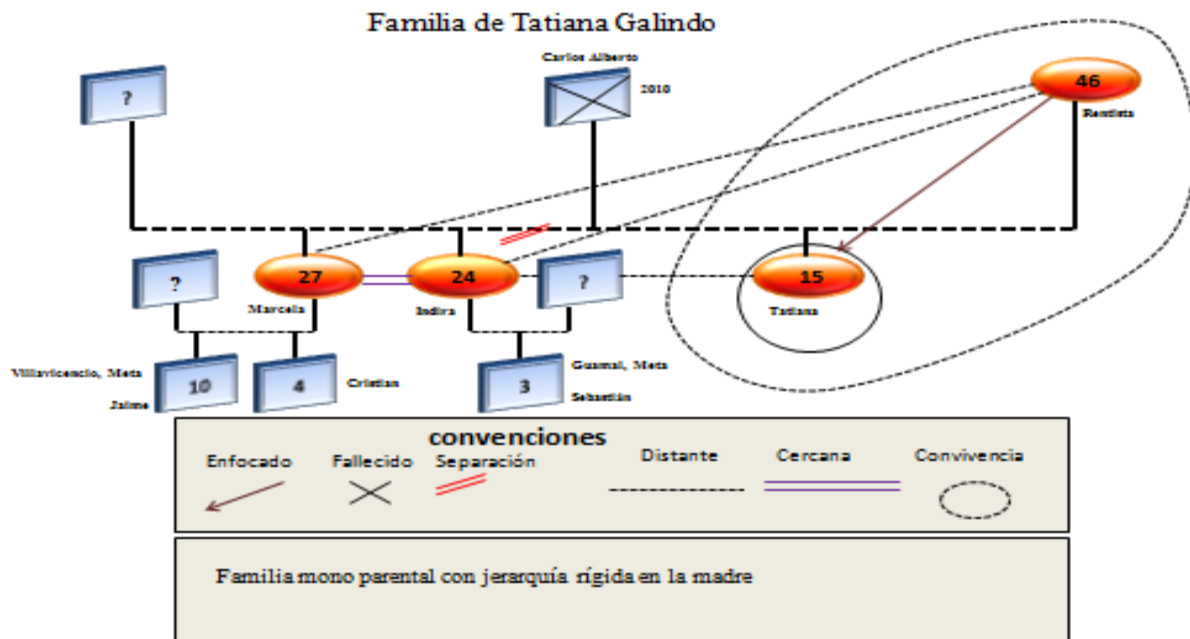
Familia de Tatiana Galindo

?

Carlos Alberto

2010

46

Rentista

?

27

Marcela

24

Indira

?

15

Tatiana

Villavicencio, Meta

Jaime

10

4

Cristian

3

Guamal, Meta

Sebastián

convenciones

Enfocado

Fallecido

Separación

Distante

Cercana

Convivencia

Familia mono parental con jerarquía rígida en la madre